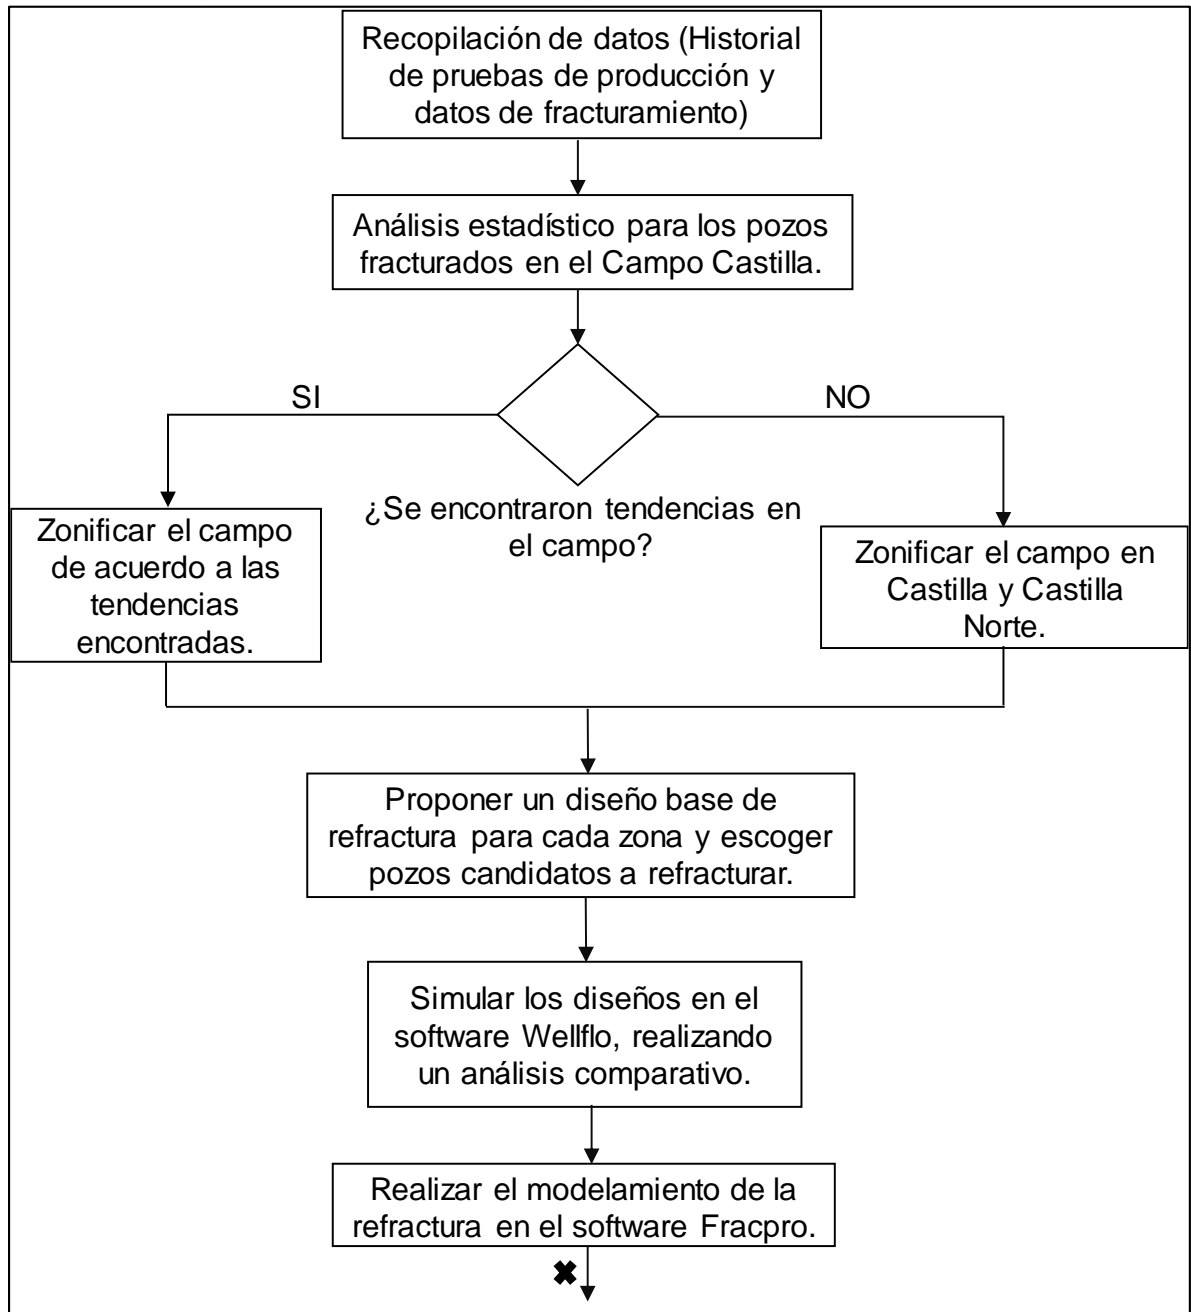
Recopilación de datos (Historial de pruebas de producción y datos de fracturamiento)

Análisis estadístico para los pozos fracturados en el Campo Castilla.

SI

NO

¿Se encontraron tendencias en el campo?

Zonificar el campo de acuerdo a las tendencias encontradas.

Zonificar el campo en Castilla y Castilla Norte.

Proponer un diseño base de refractura para cada zona y escoger pozos candidatos a refracturar.

Simular los diseños en el software Wellflo, realizando un análisis comparativo.

Realizar el modelamiento de la refractura en el software Fracpro.

✖